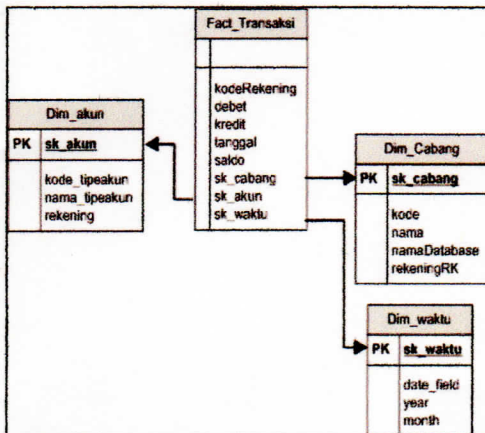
Fact_Transaksi

kodeRekening
debet
kredit
tanggal
saldo
sk_cabang
sk_akun
sk_waktu

Dim_akun

| PK | sk_akun |
|---|---|
| | kode_tipeakun<br>nama_tipeakun<br>rekening |

Dim_Cabang

| PK | sk_cabang |
|---|---|
| | kode<br>nama<br>namaDatabase<br>rekeningRK |

Dim_waktu

| PK | sk_waktu |
|---|---|
| | date_field<br>year<br>month |